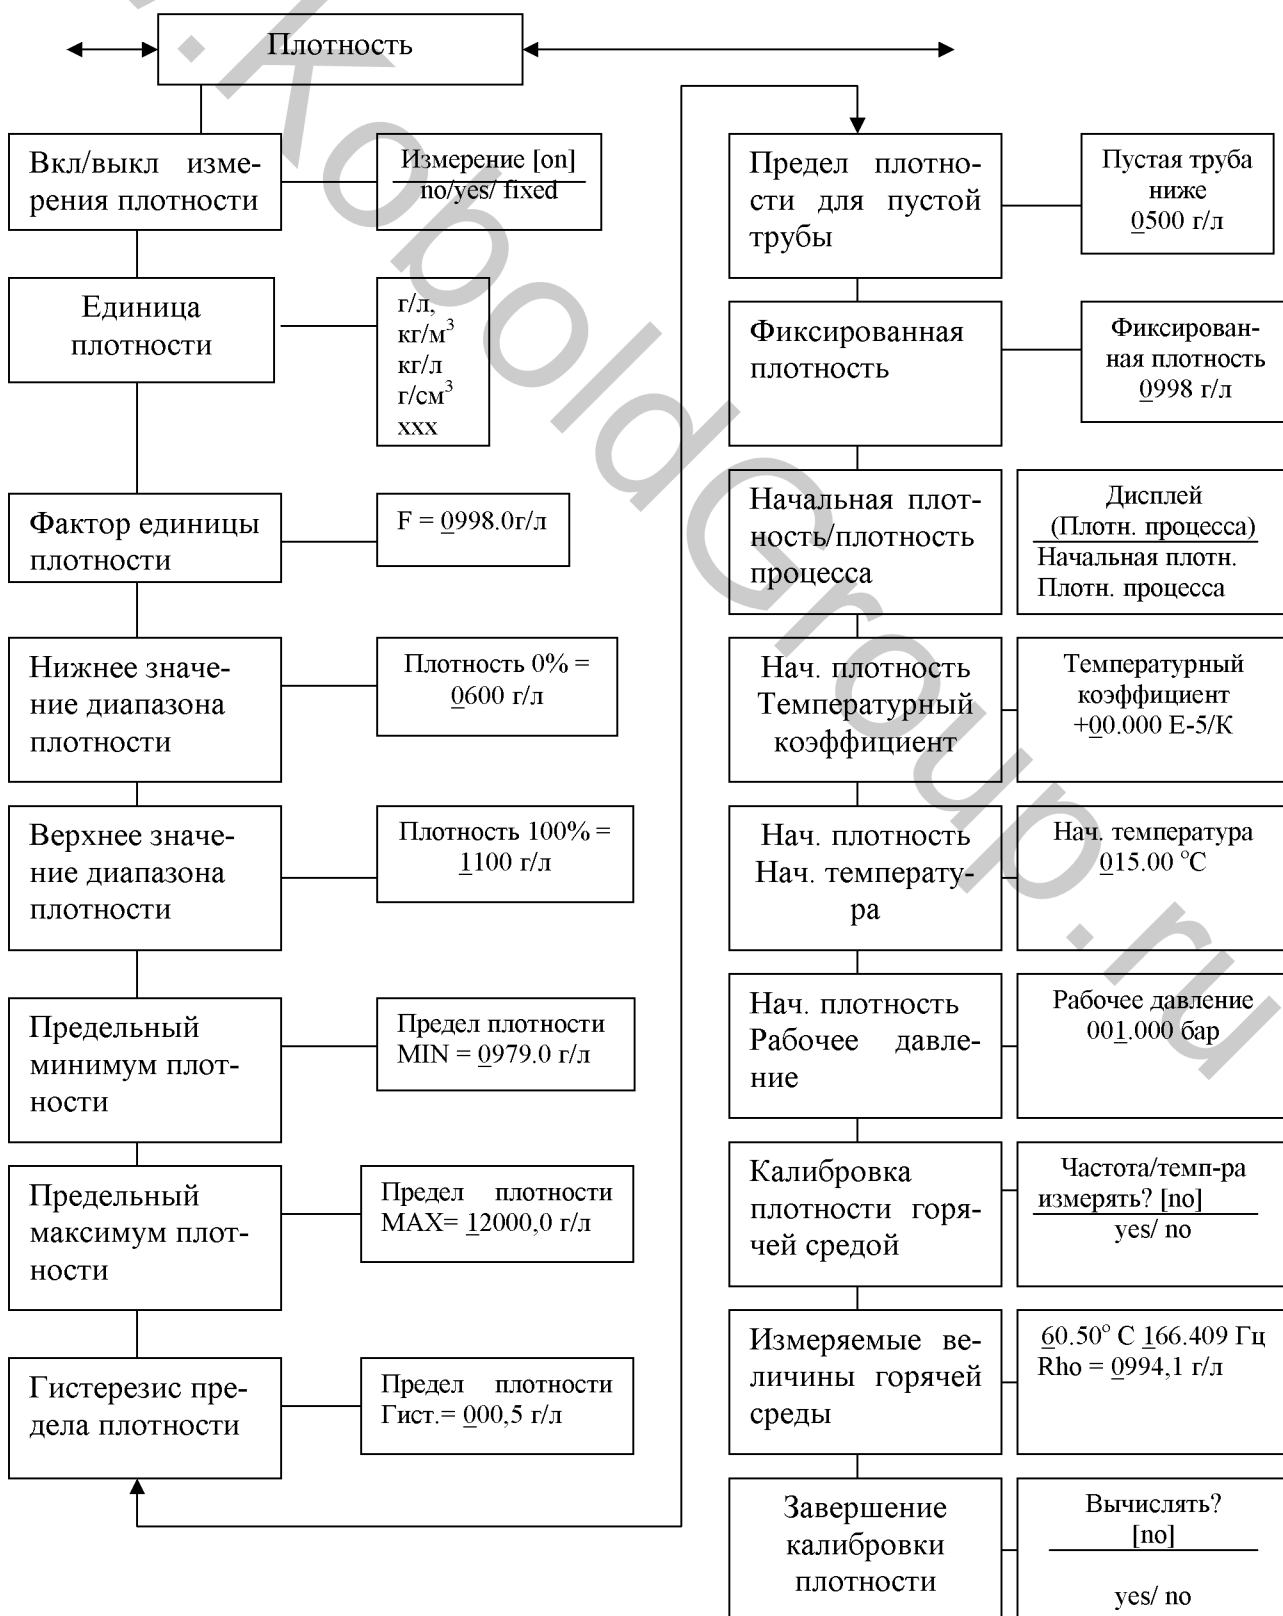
Плотность

Вкл/выкл измерения плотности

Измерение [on]
no/yes/ fixed

Единица плотности

г/л,
кг/м$^3$
кг/л
г/см$^3$
XXX

Фактор единицы плотности

F = 0998.0г/л

Нижнее значение диапазона плотности

Плотность 0% = 0600 г/л

Верхнее значение диапазона плотности

Плотность 100% = 1100 г/л

Предельный минимум плотности

Предел плотности MIN = 0979.0 г/л

Предельный максимум плотности

Предел плотности MAX= 12000,0 г/л

Гистерезис предела плотности

Предел плотности Гист.= 000,5 г/л

Предел плотности для пустой трубы

Пустая труба ниже 0500 г/л

Фиксированная плотность

Фиксированная плотность 0998 г/л

Начальная плотность/плотность процесса

Дисплей
(Плотн. процесса)
Начальная плотн.
Плотн. процесса

Нач. плотность Температурный коэффициент

Температурный коэффициент +00.000 E-5/K

Нач. плотность Нач. температура

Нач. температура 015.00 °C

Нач. плотность Рабочее давление

Рабочее давление 001.000 бар

Калибровка плотности горячей средой

Частота/темп-ра измерять? [no]
yes/ no

Измеряемые величины горячей среды

60.50° C 166.409 Гц
Rho = 0994,1 г/л

Завершение калибровки плотности

Вычислять?
[no]
yes/ no

www.KoboldGroup.ru